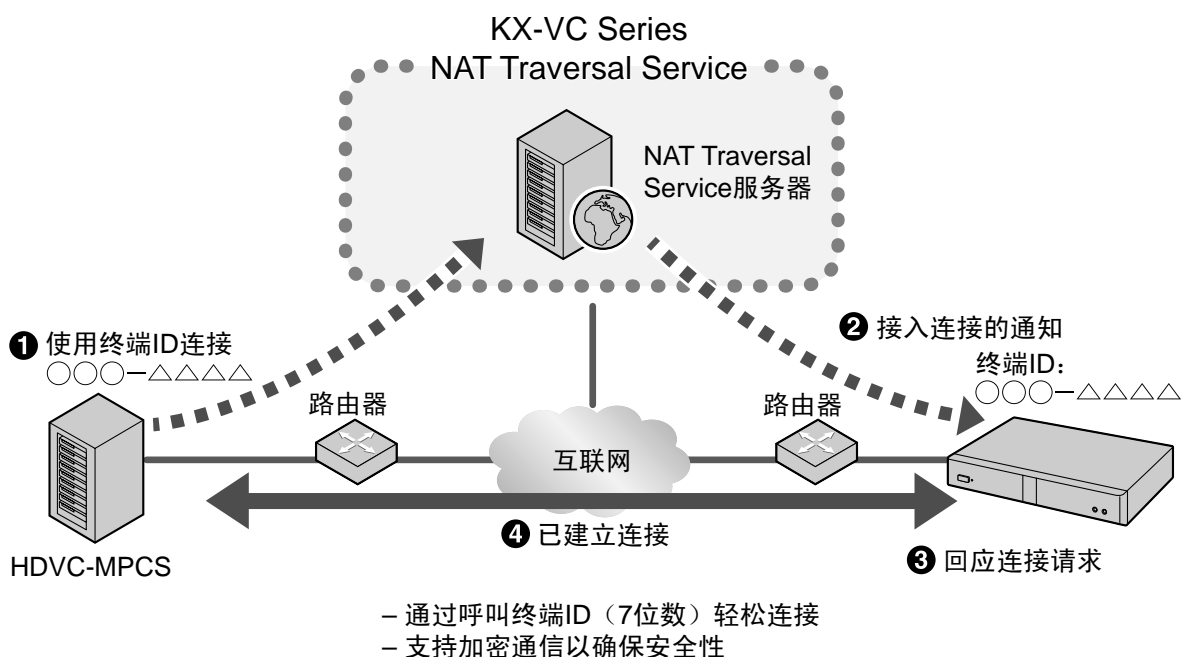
KX-VC Series
NAT Traversal Service

NAT Traversal Service服务器

❶ 使用终端ID连接
○○○−△△△△

❷ 接入连接的通知
终端ID:
○○○−△△△△

路由器

路由器

互联网

HDVC-MPCS

❹ 已建立连接

❸ 回应连接请求

– 通过呼叫终端ID（7位数）轻松连接
– 支持加密通信以确保安全性